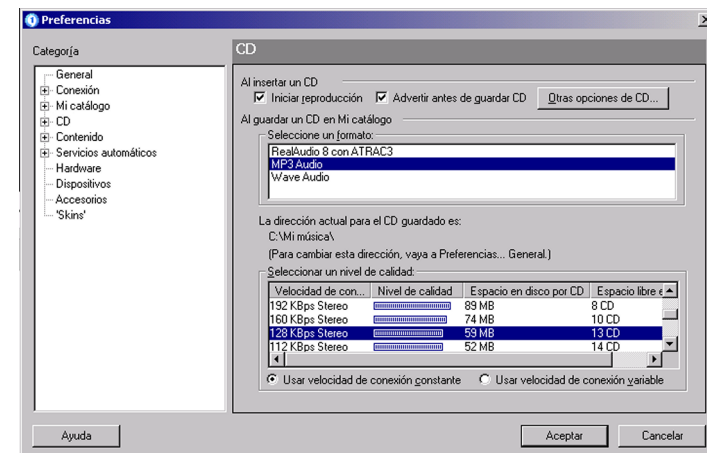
Preferencias

Categoría

General
Conexión
Mi catálogo
CD
Contenido
Servicios automáticos
Hardware
Dispositivos
Accesorios
'Skins'

CD

Al insertar un CD
Iniciar reproducción
Advertir antes de guardar CD
Otras opciones de CD...

Al guardar un CD en Mi catálogo
Seleccione un formato:
RealAudio 8 con ATRAC3
MP3 Audio
Wave Audio

La dirección actual para el CD guardado es:
C:\Mi música\
(Para cambiar esta dirección, vaya a Preferencias... General.)

Seleccionar un nivel de calidad:

| Velocidad de con... | Nivel de calidad | Espacio en disco por CD | Espacio libre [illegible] |
|---|---|---|---|
| 192 KBps Stereo | | 89 MB | 8 CD |
| 160 KBps Stereo | | 74 MB | 10 CD |
| 128 KBps Stereo | | 59 MB | 13 CD |
| 112 KBps Stereo | | 52 MB | 14 CD |

Usar velocidad de conexión constante
Usar velocidad de conexión variable

Ayuda
Aceptar
Cancelar